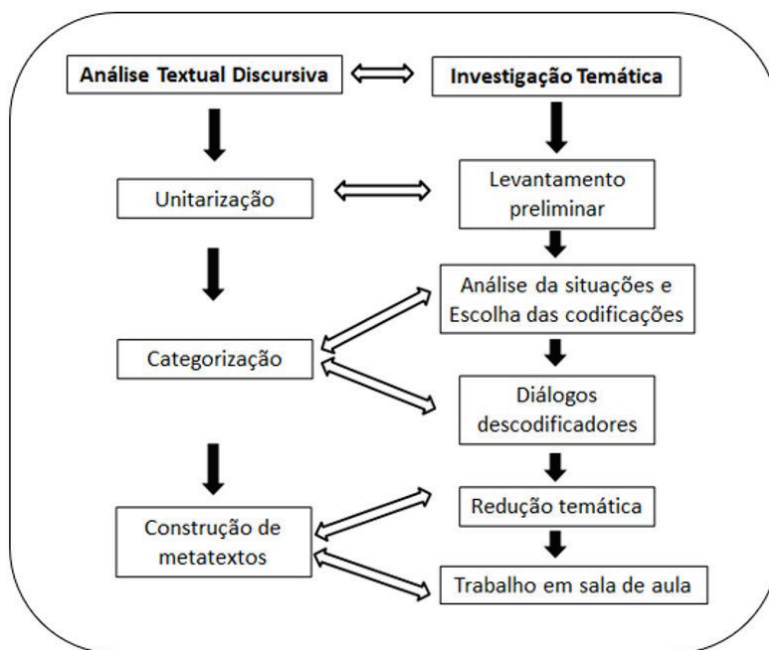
Análise Textual Discursiva

Investigação Temática

Unitarização

Levantamento preliminar

Análise da situações e Escolha das codificações

Categorização

Diálogos descodificadores

Redução temática

Construção de metatextos

Trabalho em sala de aula